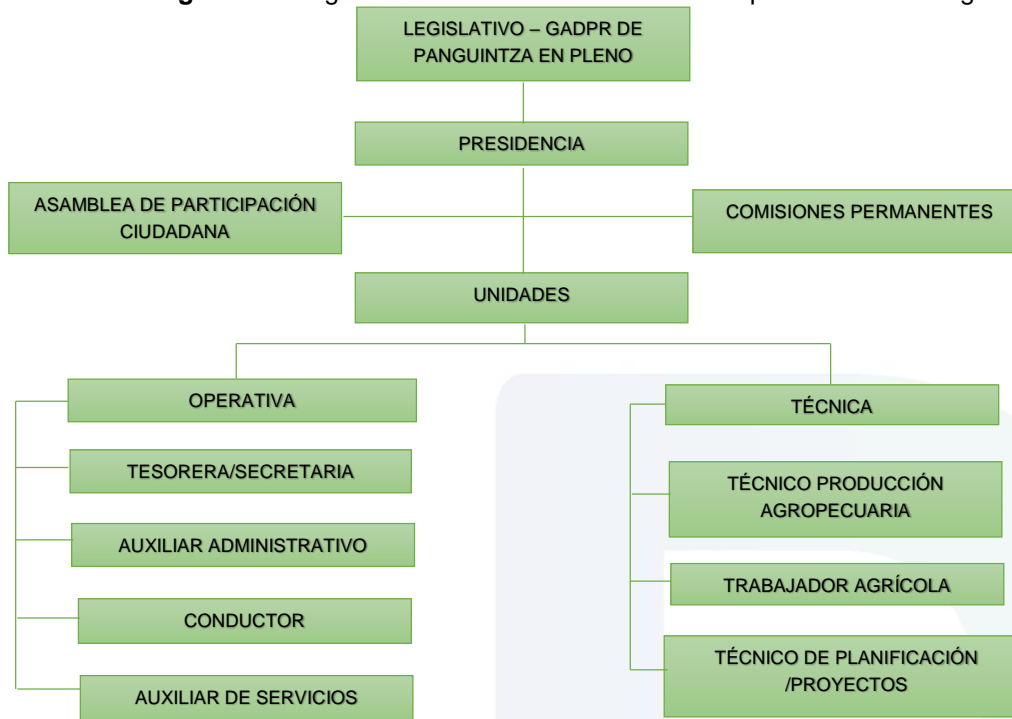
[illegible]

LEGISLATIVO – GADPR DE PANGUINTZA EN PLENO

PRESIDENCIA

ASAMBLEA DE PARTICIPACIÓN CIUDADANA

COMISIONES PERMANENTES

UNIDADES

OPERATIVA

TESORERA/SECRETARIA

AUXILIAR ADMINISTRATIVO

CONDUCTOR

AUXILIAR DE SERVICIOS

TÉCNICA

TÉCNICO PRODUCCIÓN AGROPECUARIA

TRABAJADOR AGRÍCOLA

TÉCNICO DE PLANIFICACIÓN /PROYECTOS